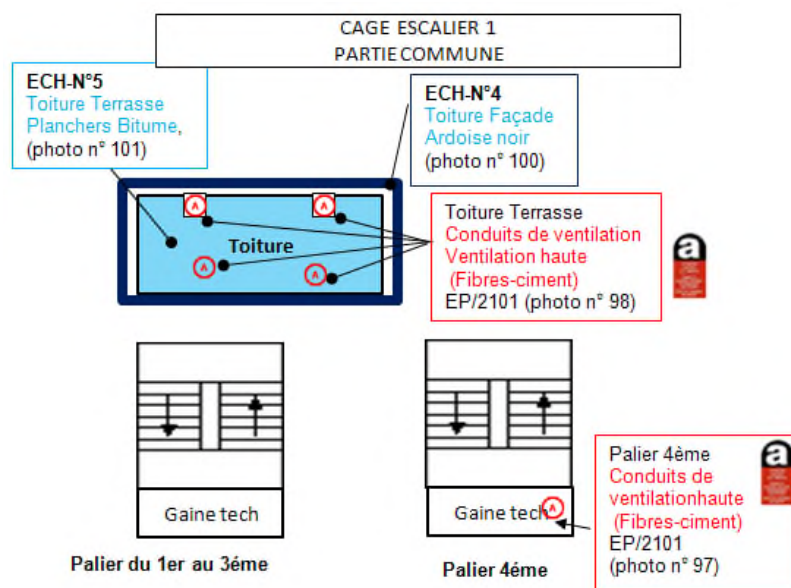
CAGE ESCALIER 1
PARTIE COMMUNE

ECH-N°5
Toiture Terrasse
Planchers Bitume,
(photo n° 101)

ECH-N°4
Toiture Façade
Ardoise noir
(photo n° 100)

Toiture

Toiture Terrasse
Conduits de ventilation
Ventilation haute
(Fibres-ciment)
EP/2101 (photo n° 98)

a

Gaine tech

Palier du 1er au 3éme

Gaine tech

Palier 4éme

Palier 4ème
Conduits de
ventilationhaute
(Fibres-ciment)
EP/2101
(photo n° 97)

a